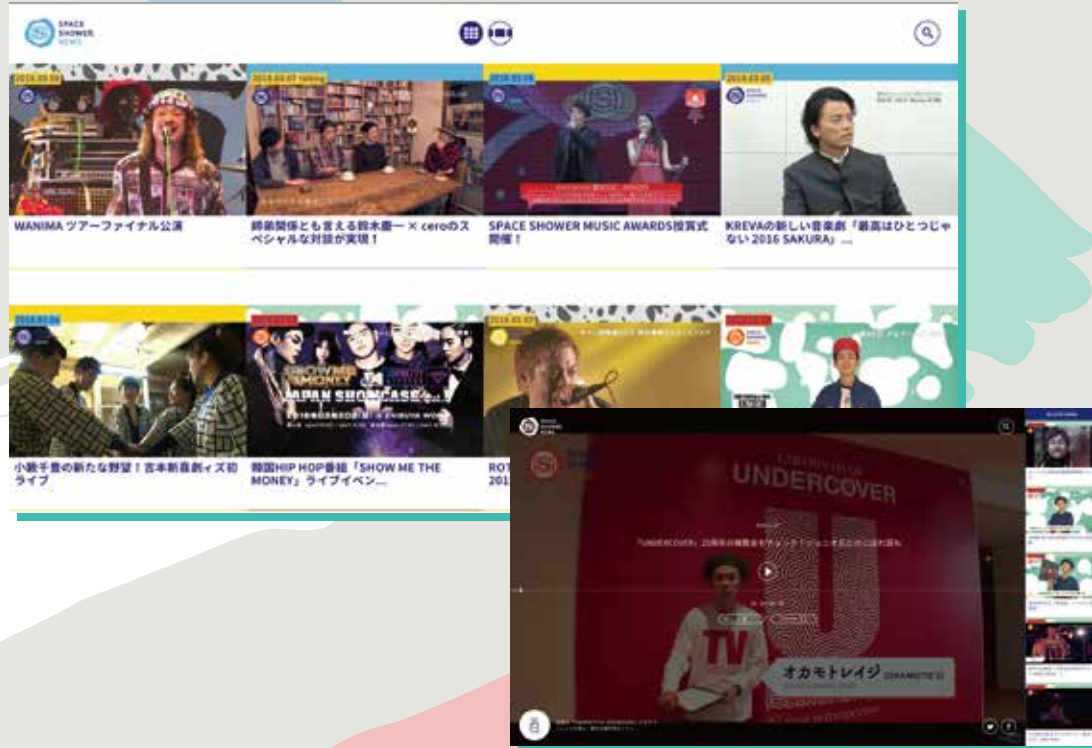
SPACE SHOWER NEWS

2016.03.08

2016.03.07

2016.03.06

2016.03.05

WANIMA ツアーファイナル公演

師弟関係とも言える鈴木慶一 × ceroのスペシャルな対談が実現！

SPACE SHOWER MUSIC AWARDS授賞式開催！

KREVAの新しい音楽劇「最高はひとつじゃない 2016 SAKURA」

2016.03.04

2016.03.02

小籔千豊の新たな野望！吉本新喜劇ィズ初ライブ

韓国HIP HOP番組「SHOW ME THE MONEY」ライブイベン…

SHOW ME THE MONEY

JAPAN SHOWCASE

ROT

201

UNDERCOVER

U

TV

オカモトレイジ OKAMOTO'S